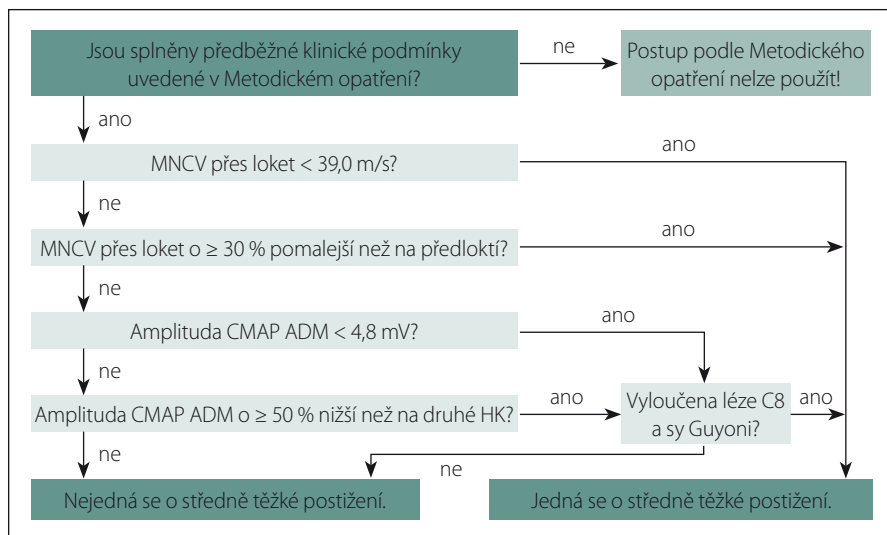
Jsou splněny předběžné klinické podmínky uvedené v Metodickém opatření?

ne

Postup podle Metodického opatření nelze použít!

ano

MNCV přes loket < 39,0 m/s?

ano

ne

MNCV přes loket o ≥ 30 % pomalejší než na předloktí?

ano

ne

Amplituda CMAP ADM < 4,8 mV?

ano

ne

Amplituda CMAP ADM o ≥ 50 % nižší než na druhé HK?

ano

Vyloučena léze C8 a sy Guyoni?

ano

ne

ne

Nejedná se o středně těžké postižení.

Jedná se o středně těžké postižení.